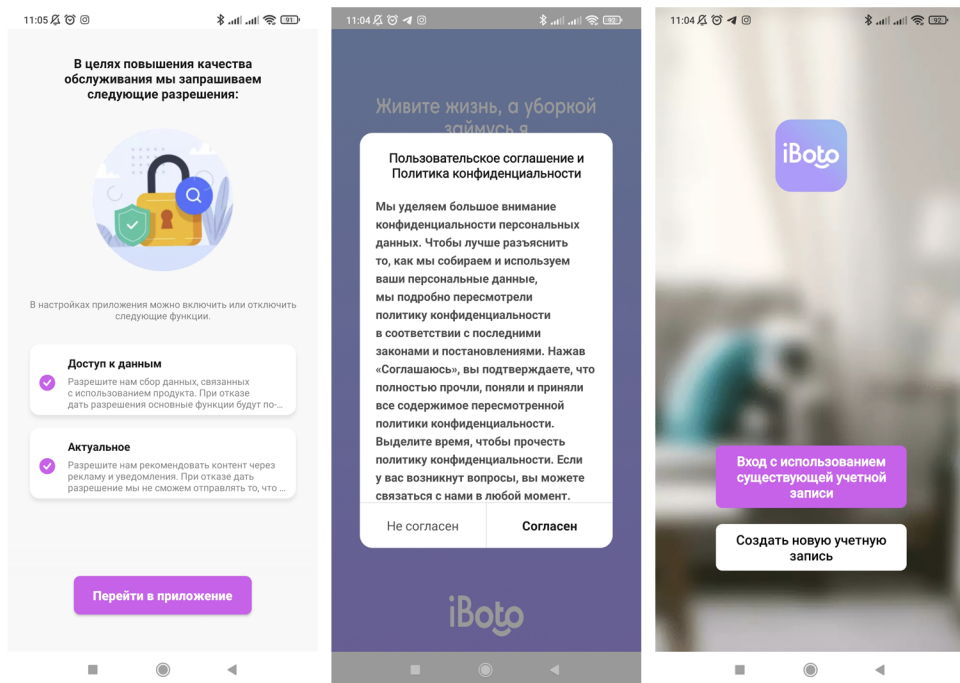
11:05

91

В целях повышения качества обслуживания мы запрашиваем следующие разрешения:

В настройках приложения можно включить или отключить следующие функции.

Доступ к данным

Разрешите нам сбор данных, связанных с использованием продукта. При отказе дать разрешения основные функции будут по-...

Актуальное

Разрешите нам рекомендовать контент через рекламу и уведомления. При отказе дать разрешение мы не сможем отправлять то, что ...

Перейти в приложение

11:04

92

Живите жизнь, а уборкой займусь я

Пользовательское соглашение и Политика конфиденциальности

Мы уделяем большое внимание конфиденциальности персональных данных. Чтобы лучше разъяснить то, как мы собираем и используем ваши персональные данные, мы подробно пересмотрели политику конфиденциальности в соответствии с последними законами и постановлениями. Нажав «Соглашаюсь», вы подтверждаете, что полностью прочли, поняли и приняли все содержимое пересмотренной политики конфиденциальности. Выделите время, чтобы прочесть политику конфиденциальности. Если у вас возникнут вопросы, вы можете связаться с нами в любой момент.

Не согласен

Согласен

iBoto

11:04

92

iBoto

Вход с использованием существующей учетной записи

Создать новую учетную запись